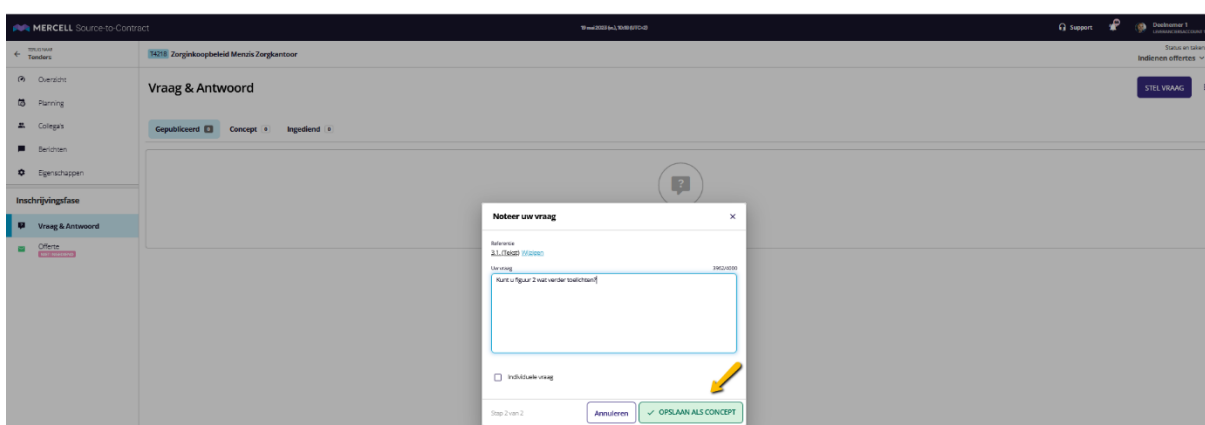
MERCELL Source-to-Contract

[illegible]

Support

Deelnemer 1
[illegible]

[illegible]
Tenders

14218 Zorginkoopbeleid Menzis Zorgkantoor

Status en taken
Indienen offertes

Overzicht
Planning
Collega's
Berichten
Eigenschappen

Inschrijvingsfase

Vraag & Antwoord

Offerte
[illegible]

Vraag & Antwoord

STEL VRAAG

Gepubliceerd 0 Concept 0 Ingediend 0

Noteer uw vraag

Referentie
3.1. (Tekst) Wijzigen

Uw vraag
3962/4000

Kunt u figuur 2 wat verder toelichten?

Individuele vraag

Stap 2 van 2

Annuleren

✓ OPSLAAN ALS CONCEPT